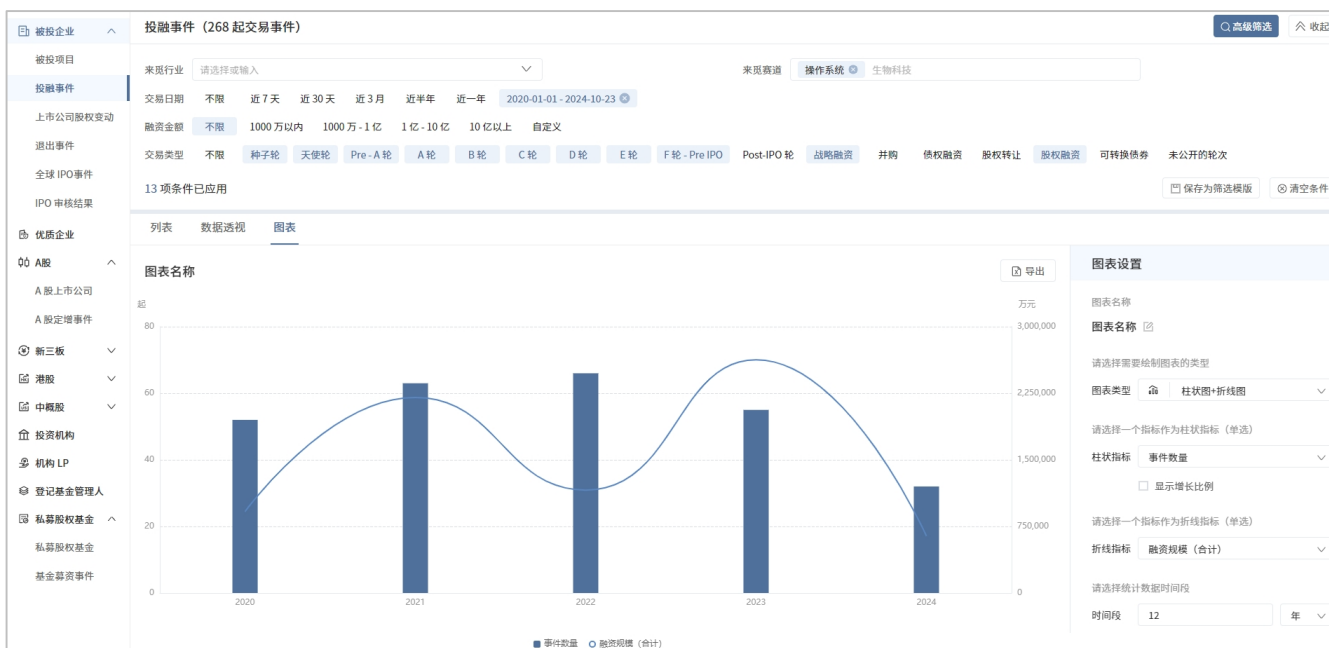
被投企业
被投项目
投融事件
上市公司股权变动
退出事件
全球 IPO 事件
IPO 审核结果
优质企业
A股
A 股上市公司
A 股定增事件
新三板
港股
中概股
投资机构
机构 LP
登记基金管理人
私募股权基金
私募股权基金
基金募资事件

投融事件（268 起交易事件）

高级筛选
收起

来觅行业 请选择或输入
来觅赛道 操作系统 生物科技
交易日期 不限 近 7 天 近 30 天 近 3 月 近半年 近一年 2020-01-01 - 2024-10-23
融资金额 不限 1000 万以内 1000 万 - 1 亿 1 亿 - 10 亿 10 亿以上 自定义
交易类型 不限 种子轮 天使轮 Pre - A 轮 A 轮 B 轮 C 轮 D 轮 E 轮 F 轮 - Pre IPO Post-IPO 轮 战略融资 并购 债权融资 股权转让 股权融资 可转换债券 未公开的轮次
13 项条件已应用
保存为筛选模版
清空条件

列表 数据透视 图表

图表名称
导出
起
万元
80
60
40
20
0
3,000,000
2,250,000
1,500,000
750,000
0
2020 2021 2022 2023 2024
事件数量 融资规模（合计）

图表设置
图表名称
图表名称
请选择需要绘制图表的类型
图表类型 柱状图+折线图
请选择一个指标作为柱状指标（单选）
柱状指标 事件数量
显示增长比例
请选择一个指标作为折线指标（单选）
折线指标 融资规模（合计）
请选择统计数据时间段
时间段 12 年